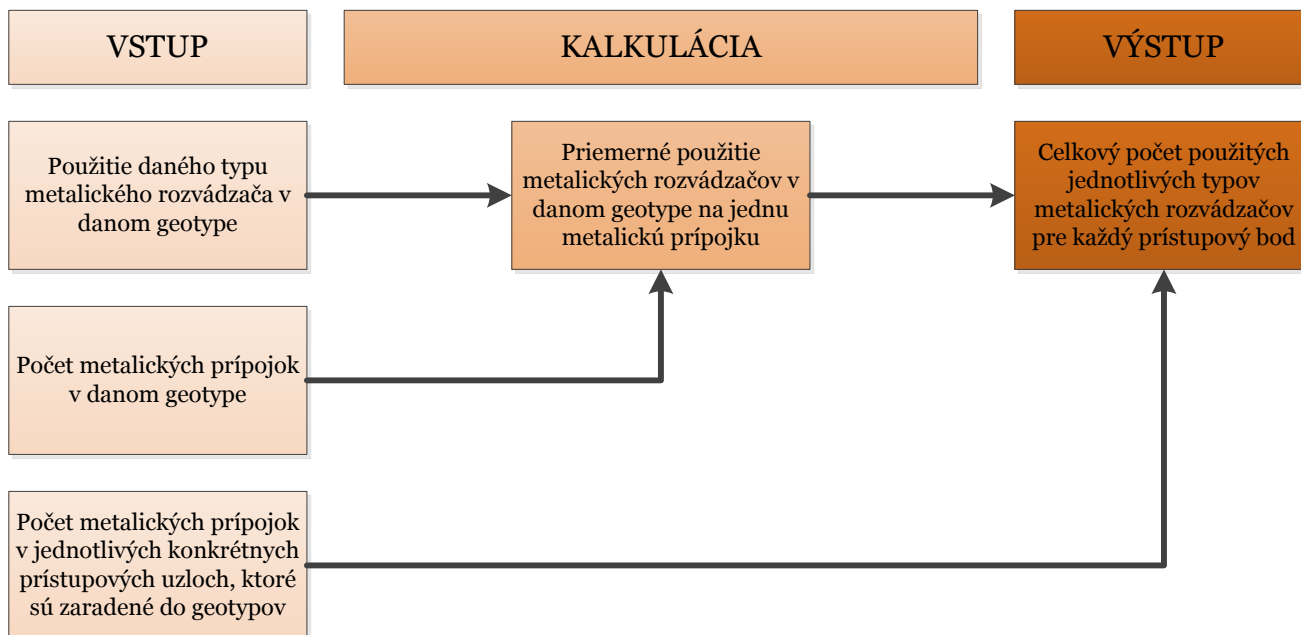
VSTUP

KALKULÁCIA

VÝSTUP

Použitie daného typu metalického rozvádzača v danom geotype

Priemerné použitie metalických rozvádzačov v danom geotype na jednu metalickú prípojku

Celkový počet použitých jednotlivých typov metalických rozvádzačov pre každý prístupový bod

Počet metalických prípojok v danom geotype

Počet metalických prípojok v jednotlivých konkrétnych prístupových uzloch, ktoré sú zaradené do geotypov